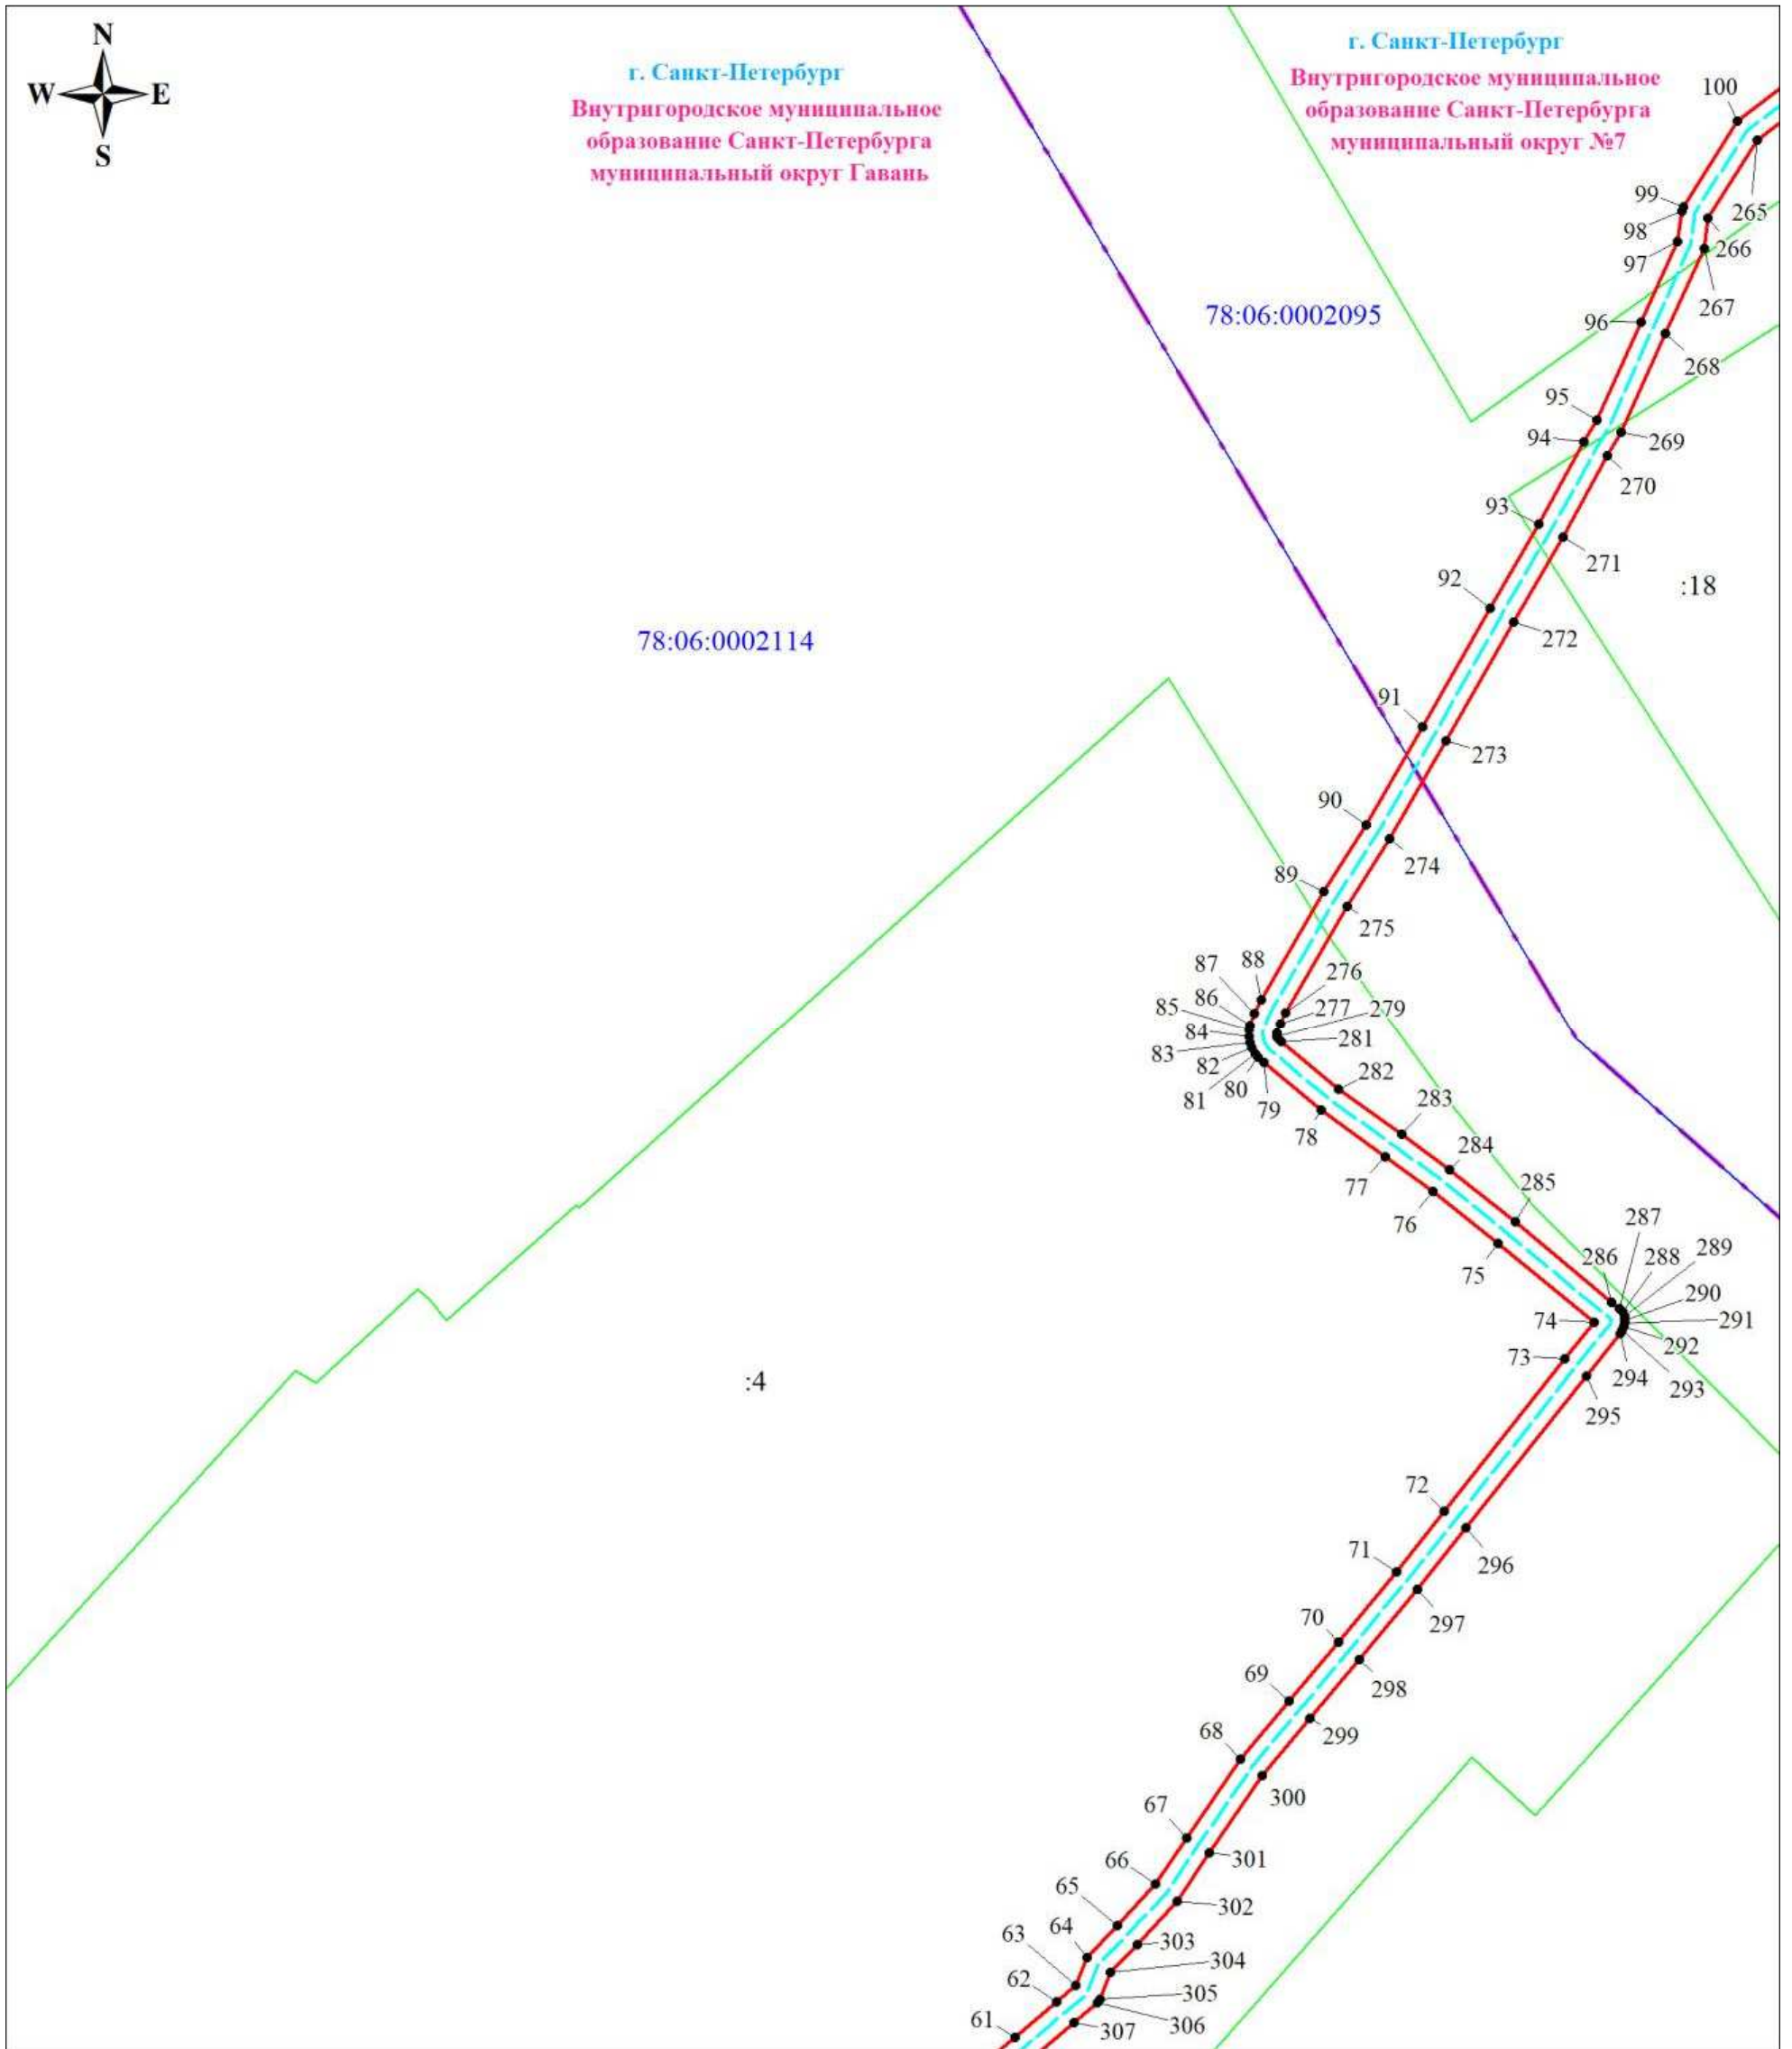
N
W
E
S

г. Санкт-Петербург
Внутригородское муниципальное образование Санкт-Петербурга муниципальный округ Гавань

г. Санкт-Петербург
Внутригородское муниципальное образование Санкт-Петербурга муниципальный округ №7

100
99
98
97
265
266
267
96
268
78:06:0002095
95
94
269
270
93
271
:18
92
272
78:06:0002114
91
273
90
274
89
275
87
88
276
85
86
277
279
84
281
83
82
80
81
79
282
78
283
284
77
76
285
75
287
286
288
289
290
74
291
292
73
294
293
295
:4
72
296
71
297
70
298
69
299
68
300
67
301
66
302
65
64
303
63
304
62
305
61
307
306